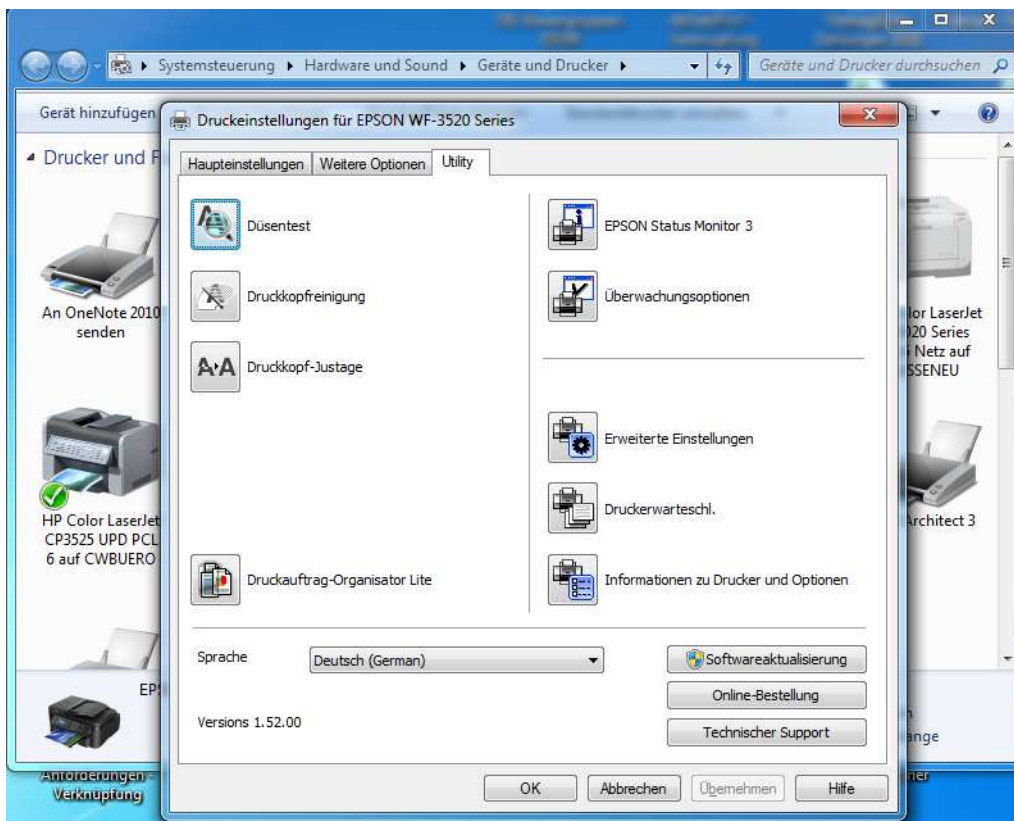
Systemsteuerung ▸ Hardware und Sound ▸ Geräte und Drucker ▸

Geräte und Drucker durchsuchen

Gerät hinzufügen

Drucker und F

An OneNote 2010 senden

HP Color LaserJet CP3525 UPD PCL 6 auf CWBUERO

EP

lor LaserJet 20 Series Netz auf SSENEU

Architect 3

nge

Anforderungen Verknüpfung

Druckeinstellungen für EPSON WF-3520 Series

Haupteinstellungen | Weitere Optionen | Utility

Düsentest

Druckkopfreinigung

Druckkopf-Justage

Druckauftrag-Organisator Lite

EPSON Status Monitor 3

Überwachungsoptionen

Erweiterte Einstellungen

Druckerwarteschl.

Informationen zu Drucker und Optionen

Sprache

Deutsch (German)

Softwareaktualisierung

Online-Bestellung

Technischer Support

Versions 1.52.00

OK

Abbrechen

Übernehmen

Hilfe